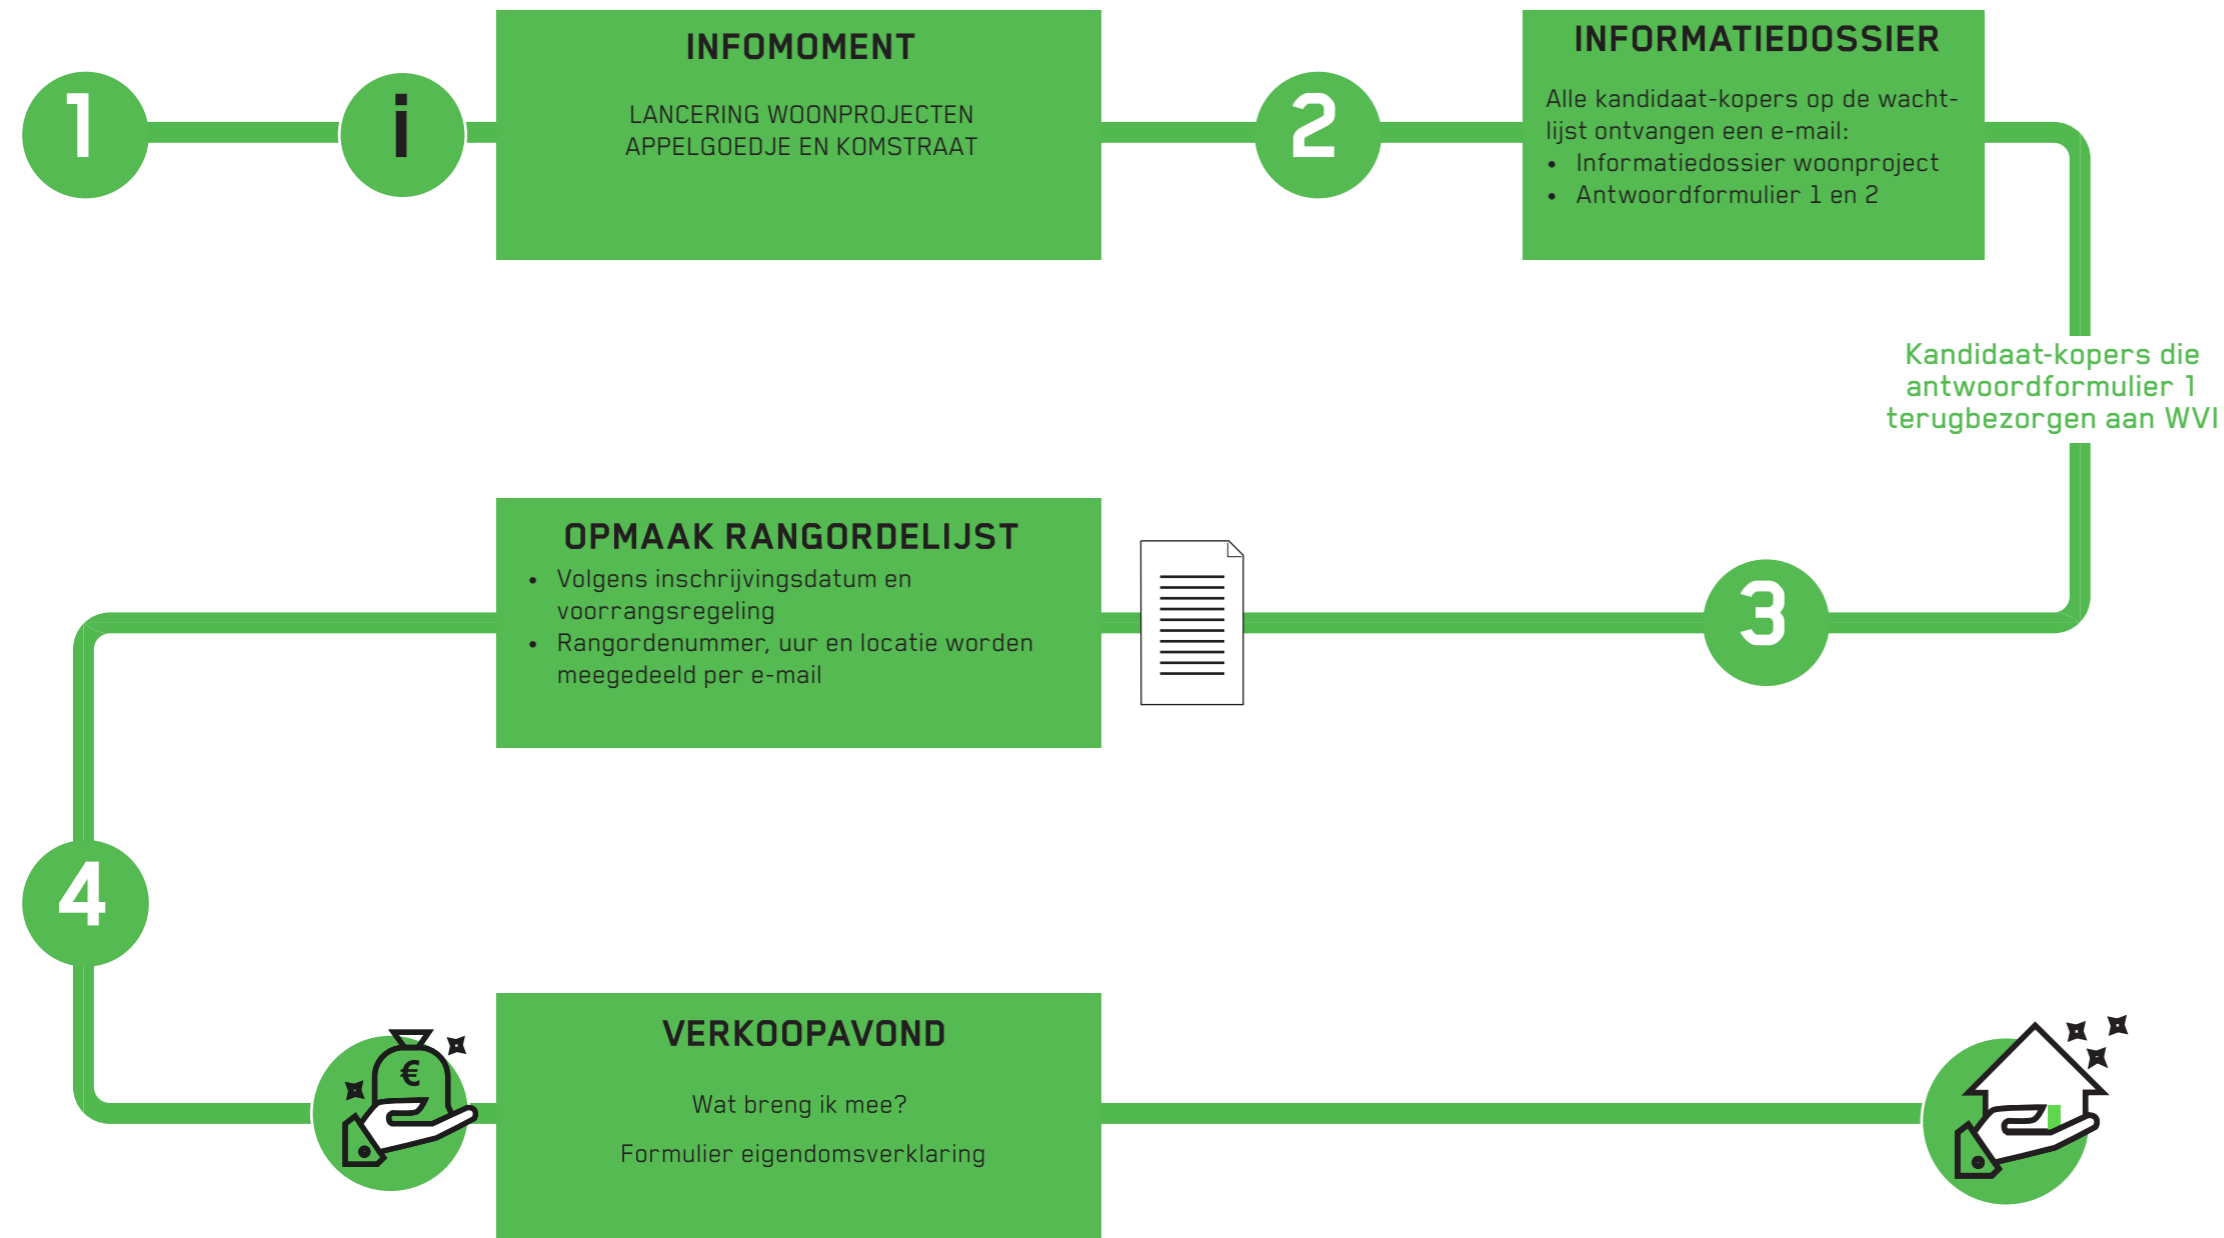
1

i

INFOMOMENT

LANCERING WOONPROJECTEN APPELGOEDJE EN KOMSTRAAT

2

INFORMATIEDOSSIER

Alle kandidaat-kopers op de wachtlijst ontvangen een e-mail:
• Informatiedossier woonproject
• Antwoordformulier 1 en 2

Kandidaat-kopers die antwoordformulier 1 terugbezorgen aan WVI

3

OPMAAK RANGORDELIJST
• Volgens inschrijvingsdatum en voorrangsregeling
• Rangordenummer, uur en locatie worden meegedeeld per e-mail

4

€

VERKOOPAVOND

Wat breng ik mee?

Formulier eigendomsverklaring